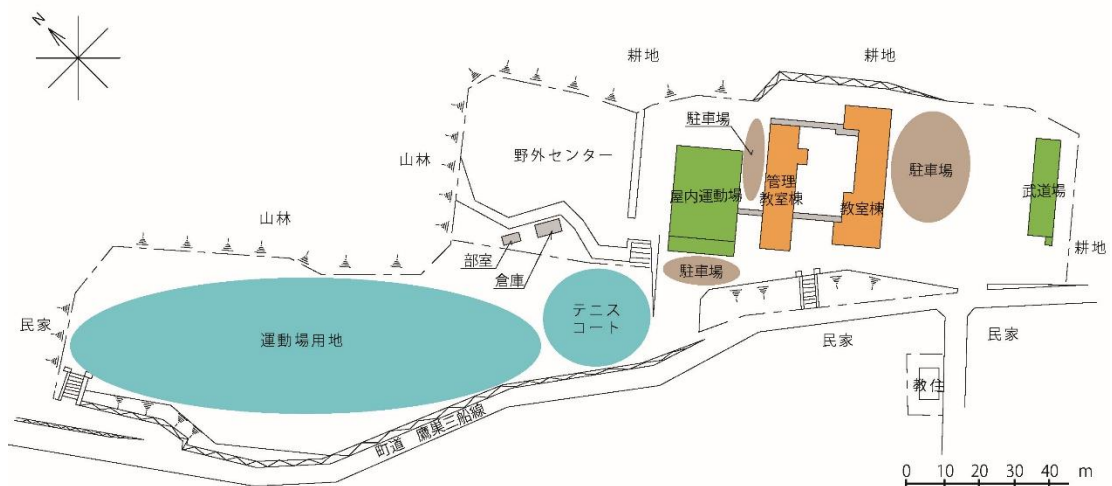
N

耕地

耕地

山林

野外センター

駐車場

管理教室棟

教室棟

駐車場

屋内運動場

武道場

山林

耕地

部室

倉庫

駐車場

民家

テニスコート

運動場用地

民家

民家

教住

町道　鷹巣三船線

0　10　20　30　40　m